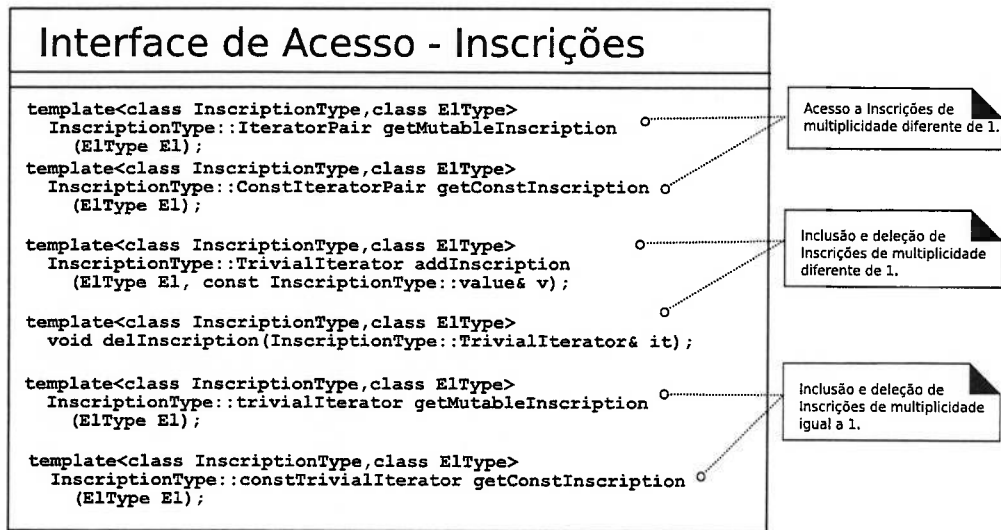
Interface de Acesso - Inscrições

template<class InscriptionType,class ElType>
InscriptionType::IteratorPair getMutableInscription
(ElType El);

template<class InscriptionType,class ElType>
InscriptionType::ConstIteratorPair getConstInscription
(ElType El);

template<class InscriptionType,class ElType>
InscriptionType::TrivialIterator addInscription
(ElType El, const InscriptionType::value& v);

template<class InscriptionType,class ElType>
void delInscription(InscriptionType::TrivialIterator& it);

template<class InscriptionType,class ElType>
InscriptionType::trivialIterator getMutableInscription
(ElType El);

template<class InscriptionType,class ElType>
InscriptionType::constTrivialIterator getConstInscription
(ElType El);

Acesso a Inscrições de multiplicidade diferente de 1.

Inclusão e deleção de Inscrições de multiplicidade diferente de 1.

Inclusão e deleção de Inscrições de multiplicidade igual a 1.